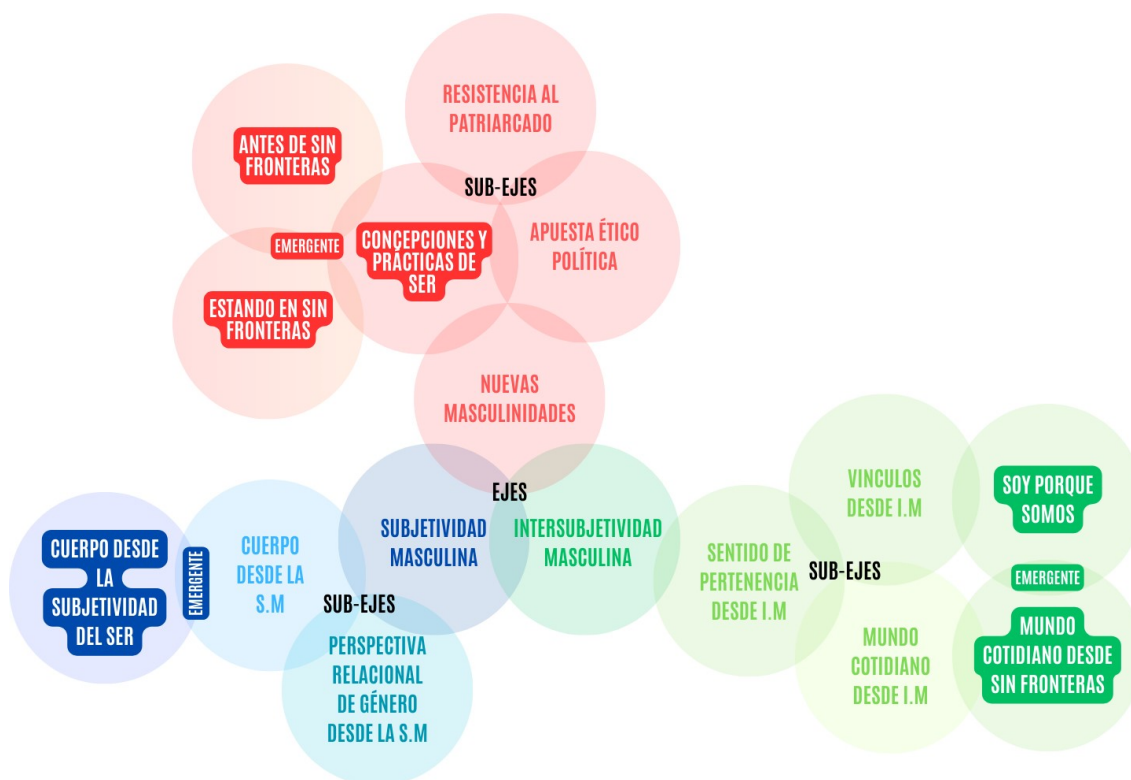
RESISTENCIA AL PATRIARCADO

ANTES DE SIN FRONTERAS

SUB-EJES

APUESTA ÉTICO POLÍTICA

EMERGENTE

CONCEPCIONES Y PRÁCTICAS DE SER

ESTANDO EN SIN FRONTERAS

NUEVAS MASCULINIDADES

EJES

VINCULOS DESDE I.M

SOY PORQUE SOMOS

CUERPO DESDE LA SUBJETIVIDAD DEL SER

EMERGENTE

CUERPO DESDE LA S.M

SUBJETIVIDAD MASCULINA

INTERSUBJETIVIDAD MASCULINA

SENTIDO DE PERTENENCIA DESDE I.M

SUB-EJES

EMERGENTE

SUB-EJES

MUNDO COTIDIANO DESDE I.M

MUNDO COTIDIANO DESDE SIN FRONTERAS

PERSPECTIVA RELACIONAL DE GÉNERO DESDE LA S.M